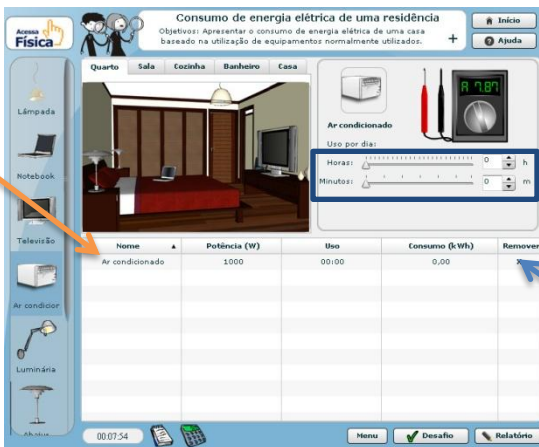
Acessa Física

Consumo de energia elétrica de uma residência

Objetivos: Apresentar o consumo de energia elétrica de uma casa baseado na utilização de equipamentos normalmente utilizados.

+

Início

Ajuda

Lâmpada

Notebook

Televisão

Ar condicion

Luminária

Quarto Sala Cozinha Banheiro Casa

Ar condicionado

R 7.87

Uso por dia:

Horas: 0 h

Minutos: 0 m

| Nome | Potência (W) | Uso | Consumo (kWh) | Remover |
|---|---|---|---|---|
| Ar condicionado | 1000 | 00:00 | 0,00 | x |

00:07:54

Menu

Desafio

Relatório